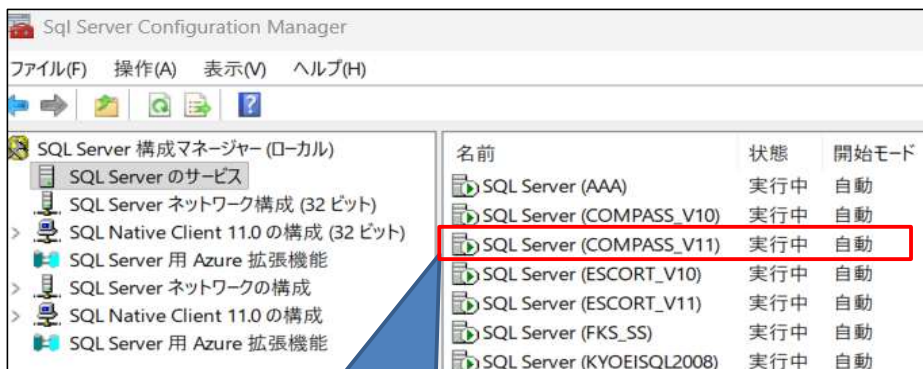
Sql Server Configuration Manager

ファイル(F) 操作(A) 表示(V) ヘルプ(H)

SQL Server 構成マネージャー (ローカル)
SQL Server のサービス
SQL Server ネットワーク構成 (32 ビット)
SQL Native Client 11.0 の構成 (32 ビット)
SQL Server 用 Azure 拡張機能
SQL Server ネットワークの構成
SQL Native Client 11.0 の構成
SQL Server 用 Azure 拡張機能

| 名前 | 状態 | 開始モード |
|---|---|---|
| SQL Server (AAA) | 実行中 | 自動 |
| SQL Server (COMPASS_V10) | 実行中 | 自動 |
| SQL Server (COMPASS_V11) | 実行中 | 自動 |
| SQL Server (ESCORT_V10) | 実行中 | 自動 |
| SQL Server (ESCORT_V11) | 実行中 | 自動 |
| SQL Server (FKS_SS) | 実行中 | 自動 |
| SQL Server (KYOEISQL2008) | 実行中 | 自動 |